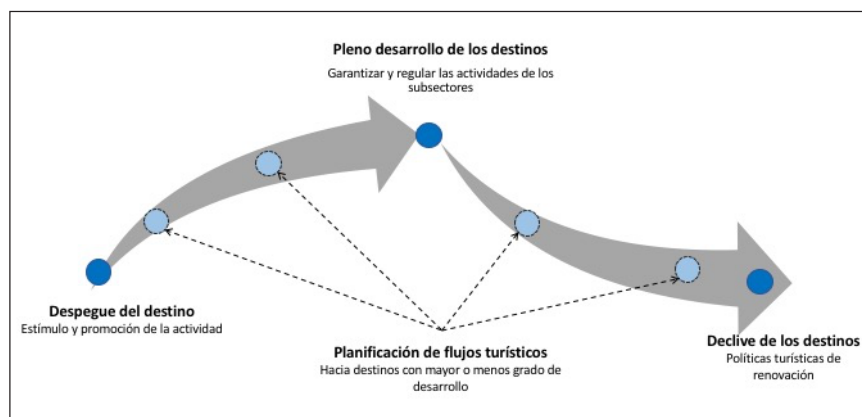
Pleno desarrollo de los destinos
Garantizar y regular las actividades de los subsectores

Despegue del destino
Estímulo y promoción de la actividad

Planificación de flujos turísticos
Hacia destinos con mayor o menos grado de desarrollo

Declive de los destinos
Políticas turísticas de renovación